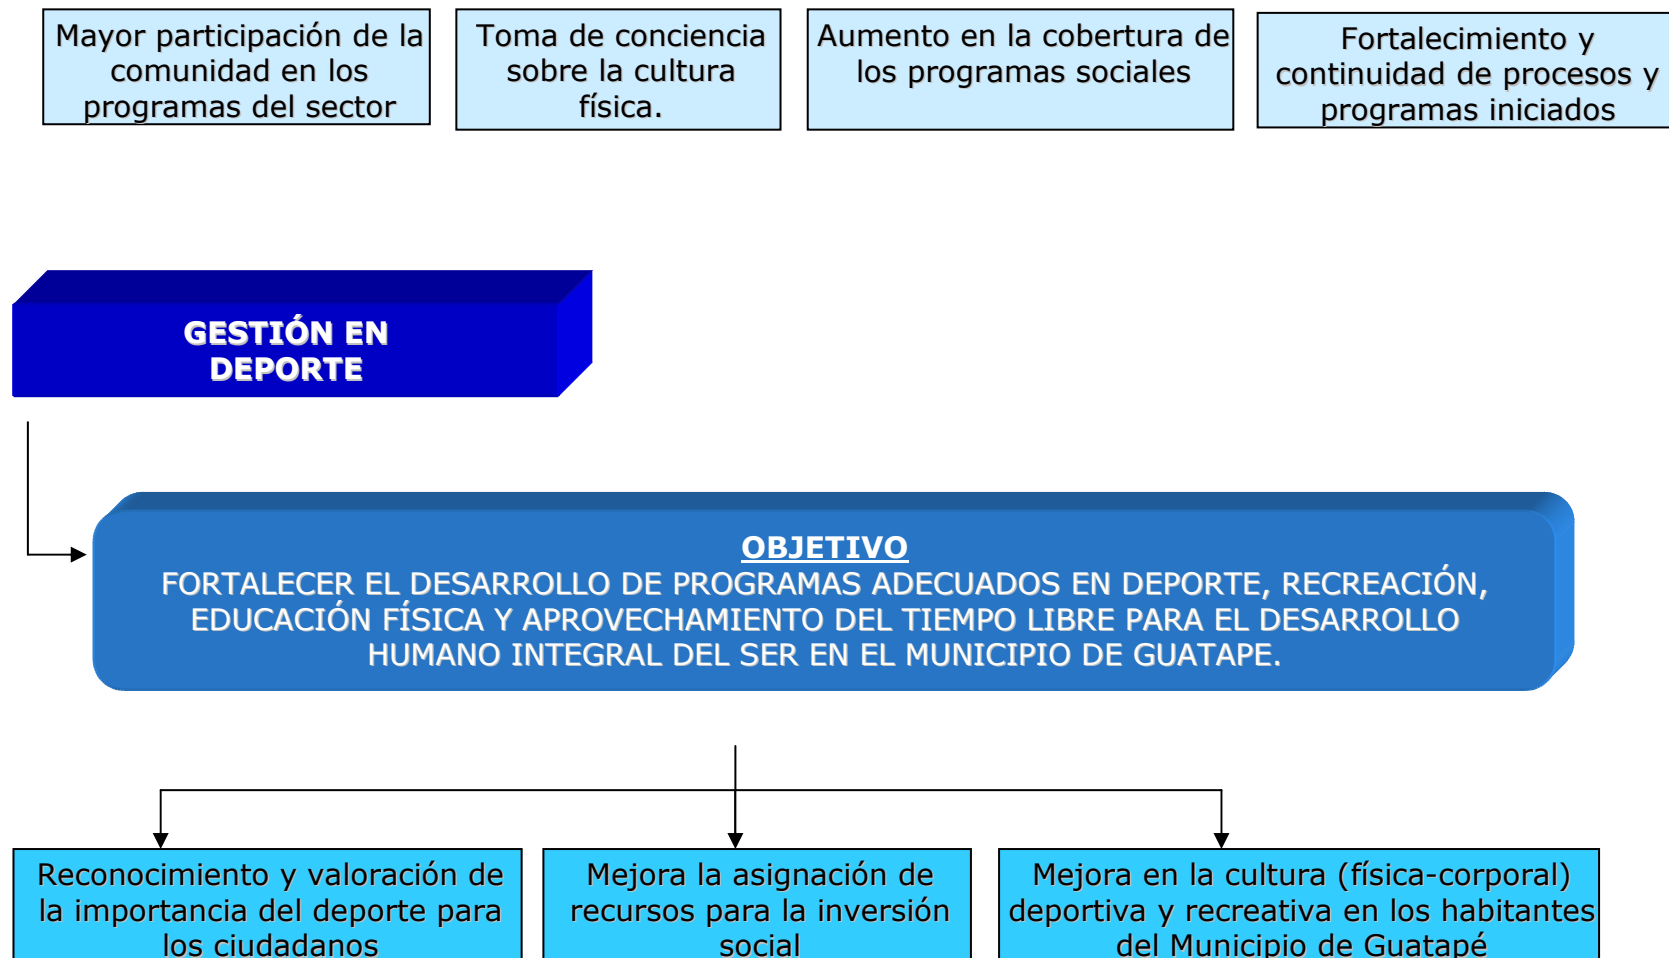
Mayor participación de la comunidad en los programas del sector

Toma de conciencia sobre la cultura física.

Aumento en la cobertura de los programas sociales

Fortalecimiento y continuidad de procesos y programas iniciados

GESTIÓN EN DEPORTE

OBJETIVO
FORTALECER EL DESARROLLO DE PROGRAMAS ADECUADOS EN DEPORTE, RECREACIÓN, EDUCACIÓN FÍSICA Y APROVECHAMIENTO DEL TIEMPO LIBRE PARA EL DESARROLLO HUMANO INTEGRAL DEL SER EN EL MUNICIPIO DE GUATAPE.

Reconocimiento y valoración de la importancia del deporte para los ciudadanos

Mejora la asignación de recursos para la inversión social

Mejora en la cultura (física-corporal) deportiva y recreativa en los habitantes del Municipio de Guatapé